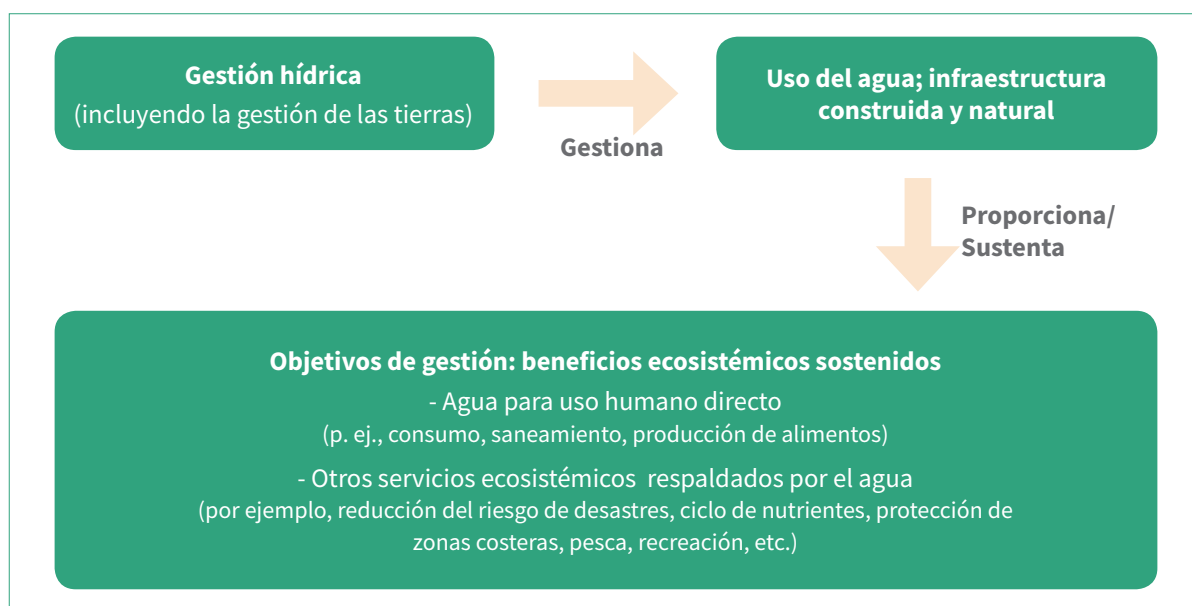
Gestión hídrica
(incluyendo la gestión de las tierras)

Gestiona

Uso del agua; infraestructura construida y natural

Proporciona/ Sustenta

Objetivos de gestión: beneficios ecosistémicos sostenidos
- Agua para uso humano directo
(p. ej., consumo, saneamiento, producción de alimentos)
- Otros servicios ecosistémicos respaldados por el agua
(por ejemplo, reducción del riesgo de desastres, ciclo de nutrientes, protección de zonas costeras, pesca, recreación, etc.)